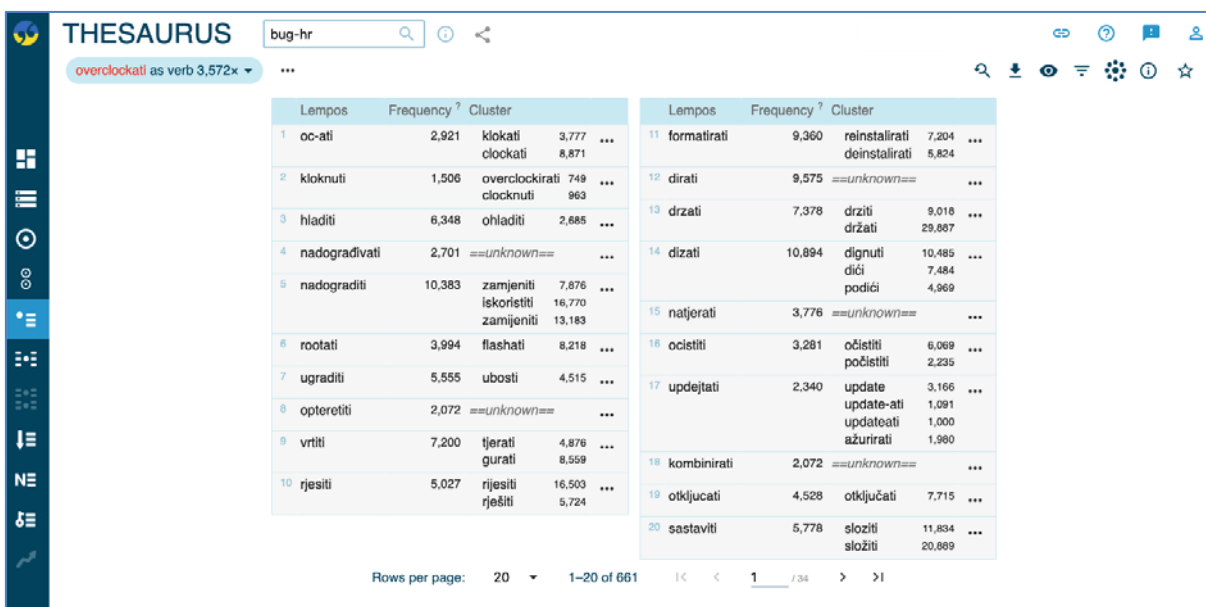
THESAURUS

bug-hr

overclockati as verb 3,572× ▾

| | Lempos | Frequency ? | Cluster | | |
|---|---|---|---|---|---|
| 1 | oc-ati | 2,921 | klokati<br>clockati | 3,777<br>8,871 | ••• |
| 2 | kloknuti | 1,506 | overclockirati<br>clocknuti | 749<br>963 | ••• |
| 3 | hladiti | 6,348 | ohladiti | 2,685 | ••• |
| 4 | nadograđivati | 2,701 | ==unknown== | | ••• |
| 5 | nadograditi | 10,383 | zamjeniti<br>iskoristiti<br>zamijeniti | 7,876<br>16,770<br>13,183 | ••• |
| 6 | rootati | 3,994 | flashati | 8,218 | ••• |
| 7 | ugraditi | 5,555 | ubosti | 4,515 | ••• |
| 8 | opteretiti | 2,072 | ==unknown== | | ••• |
| 9 | vrtiti | 7,200 | tjerati<br>gurati | 4,876<br>8,559 | ••• |
| 10 | rjesiti | 5,027 | rijesiti<br>riješiti | 16,503<br>5,724 | ••• |

| | Lempos | Frequency ? | Cluster | | |
|---|---|---|---|---|---|
| 11 | formatirati | 9,360 | reinstalirati<br>deinstalirati | 7,204<br>5,824 | ••• |
| 12 | dirati | 9,575 | ==unknown== | | ••• |
| 13 | drzati | 7,378 | drziti<br>držati | 9,018<br>29,887 | ••• |
| 14 | dizati | 10,894 | dignuti<br>dići<br>podići | 10,485<br>7,484<br>4,969 | ••• |
| 15 | natjerati | 3,776 | ==unknown== | | ••• |
| 16 | ocistiti | 3,281 | očistiti<br>počistiti | 6,069<br>2,235 | ••• |
| 17 | updejtati | 2,340 | update<br>update-ati<br>updateati<br>ažurirati | 3,166<br>1,091<br>1,000<br>1,980 | ••• |
| 18 | kombinirati | 2,072 | ==unknown== | | ••• |
| 19 | otkljucati | 4,528 | otključati | 7,715 | ••• |
| 20 | sastaviti | 5,778 | sloziti<br>složiti | 11,834<br>20,889 | ••• |

Rows per page: 20 ▾ 1–20 of 661 |< < 1 /34 > >|